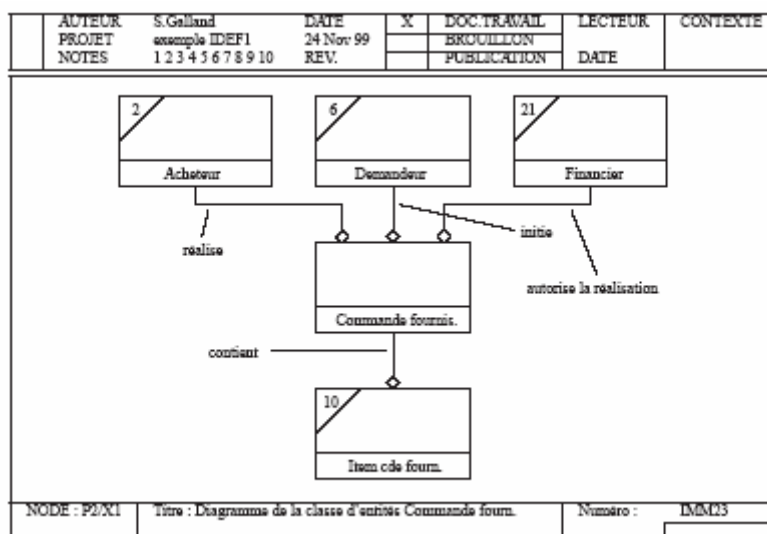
| AUTEUR | S.Galland | DATE | X | DOC.TRAVAIL | LECTEUR | CONTEXTE |
|---|---|---|---|---|---|---|
| PROJET | exemple IDEF1 | 24 Nov 99 | | BROUILLON | | |
| NOTES | 1 2 3 4 5 6 7 8 9 10 | REV. | | PUBLICATION | DATE | |

2

Acheteur

6

Demandeur

21

Financier

réalise

initie

autorise la réalisation

Commande fournis.

contient

10

Item cde fourn.

| NODE : P2/X1 | Titre : Diagramme de la classe d'entités Commande fourn. | Numéro : | IMM23 |
|---|---|---|---|